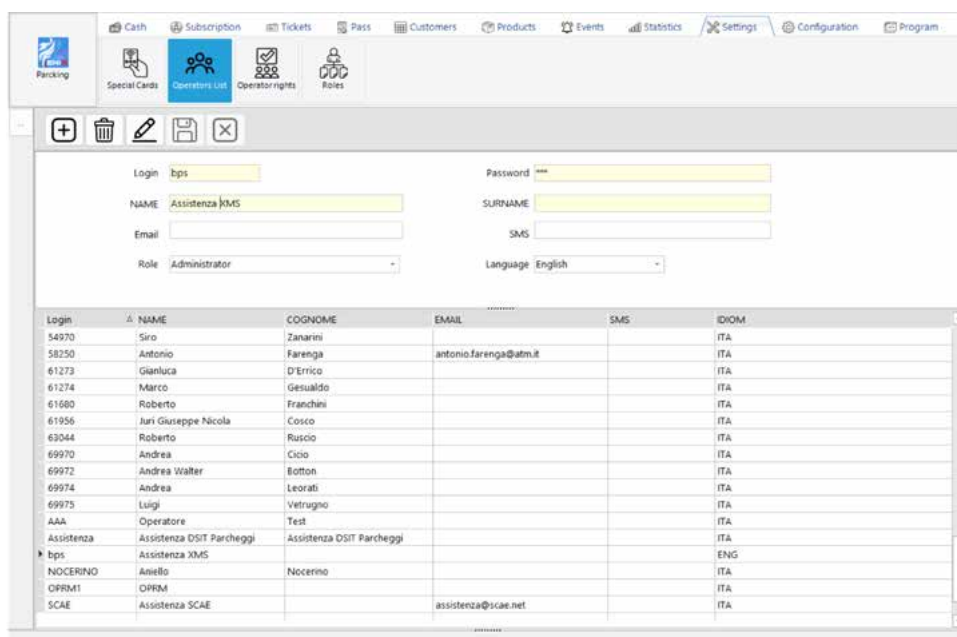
Cash | Subscription | Tickets | Pass | Customers | Products | Events | Statistics | Settings | Configuration | Program

Parcking

Special Cards | Operators List | Operator rights | Roles

Login bps

Password ***

NAME Assistenza KMS

SURNAME

Email

SMS

Role Administrator

Language English

| Login | NAME | COGNOME | EMAIL | SMS | IDIOM |
|---|---|---|---|---|---|
| 54970 | Siro | Zanarini | | | ITA |
| 58250 | Antonio | Farenga | antonio.farenga@atm.it | | ITA |
| 61273 | Gianluca | D'Errico | | | ITA |
| 61274 | Marco | Gesualdo | | | ITA |
| 61680 | Roberto | Franchini | | | ITA |
| 61956 | Juri Giuseppe Nicola | Cosco | | | ITA |
| 63044 | Roberto | Ruscio | | | ITA |
| 69970 | Andrea | Cicio | | | ITA |
| 69972 | Andrea Walter | Botton | | | ITA |
| 69974 | Andrea | Leorati | | | ITA |
| 69975 | Luigi | Vetrugno | | | ITA |
| AAA | Operatore | Test | | | ITA |
| Assistenza | Assistenza DSIT Parcheggi | Assistenza DSIT Parcheggi | | | ITA |
| bps | Assistenza XMS | | | | ENG |
| NOCERINO | Aniello | Nocerino | | | ITA |
| OPRM1 | OPRM | | | | ITA |
| SCAE | Assistenza SCAE | | assistenza@scae.net | | ITA |